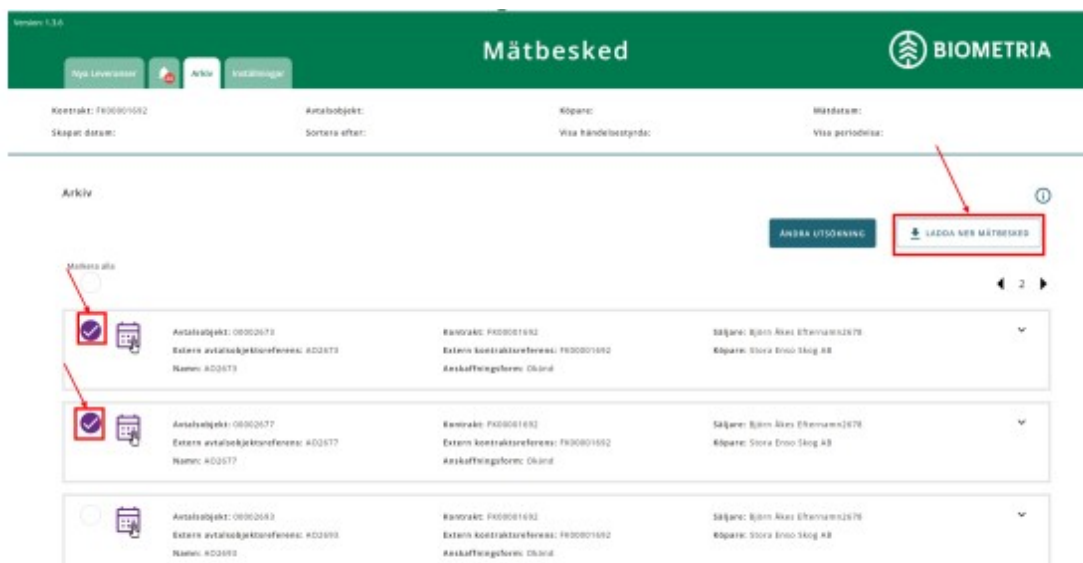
Version: 1.3.6

Nya Leveranser

Arkiv

Inställningar

Mätbesked

BIOMETRIA

Kontrakt: FK00001692

Avtalsobjekt:

Köpare:

Mätdatum:

Skapat datum:

Sortera efter:

Visa händelsestyrda:

Visa periodvisa:

Arkiv

ÄNDRA UTSÖKNING

LADDA NER MÄTBESKED

Markera alla

2

Avtalsobjekt: 00002673
Extern avtalsobjektsreferens: AO2673
Namn: AO2673

Kontrakt: FK00001692
Extern kontraktsreferens: FK00001692
Anskaffningsform: Okänd

Säljare: Björn Åkes Efternamn2678
Köpare: Stora Enso Skog AB

Avtalsobjekt: 00002677
Extern avtalsobjektsreferens: AO2677
Namn: AO2677

Kontrakt: FK00001692
Extern kontraktsreferens: FK00001692
Anskaffningsform: Okänd

Säljare: Björn Åkes Efternamn2678
Köpare: Stora Enso Skog AB

Avtalsobjekt: 00002693
Extern avtalsobjektsreferens: AO2693
Namn: AO2693

Kontrakt: FK00001692
Extern kontraktsreferens: FK00001692
Anskaffningsform: Okänd

Säljare: Björn Åkes Efternamn2678
Köpare: Stora Enso Skog AB